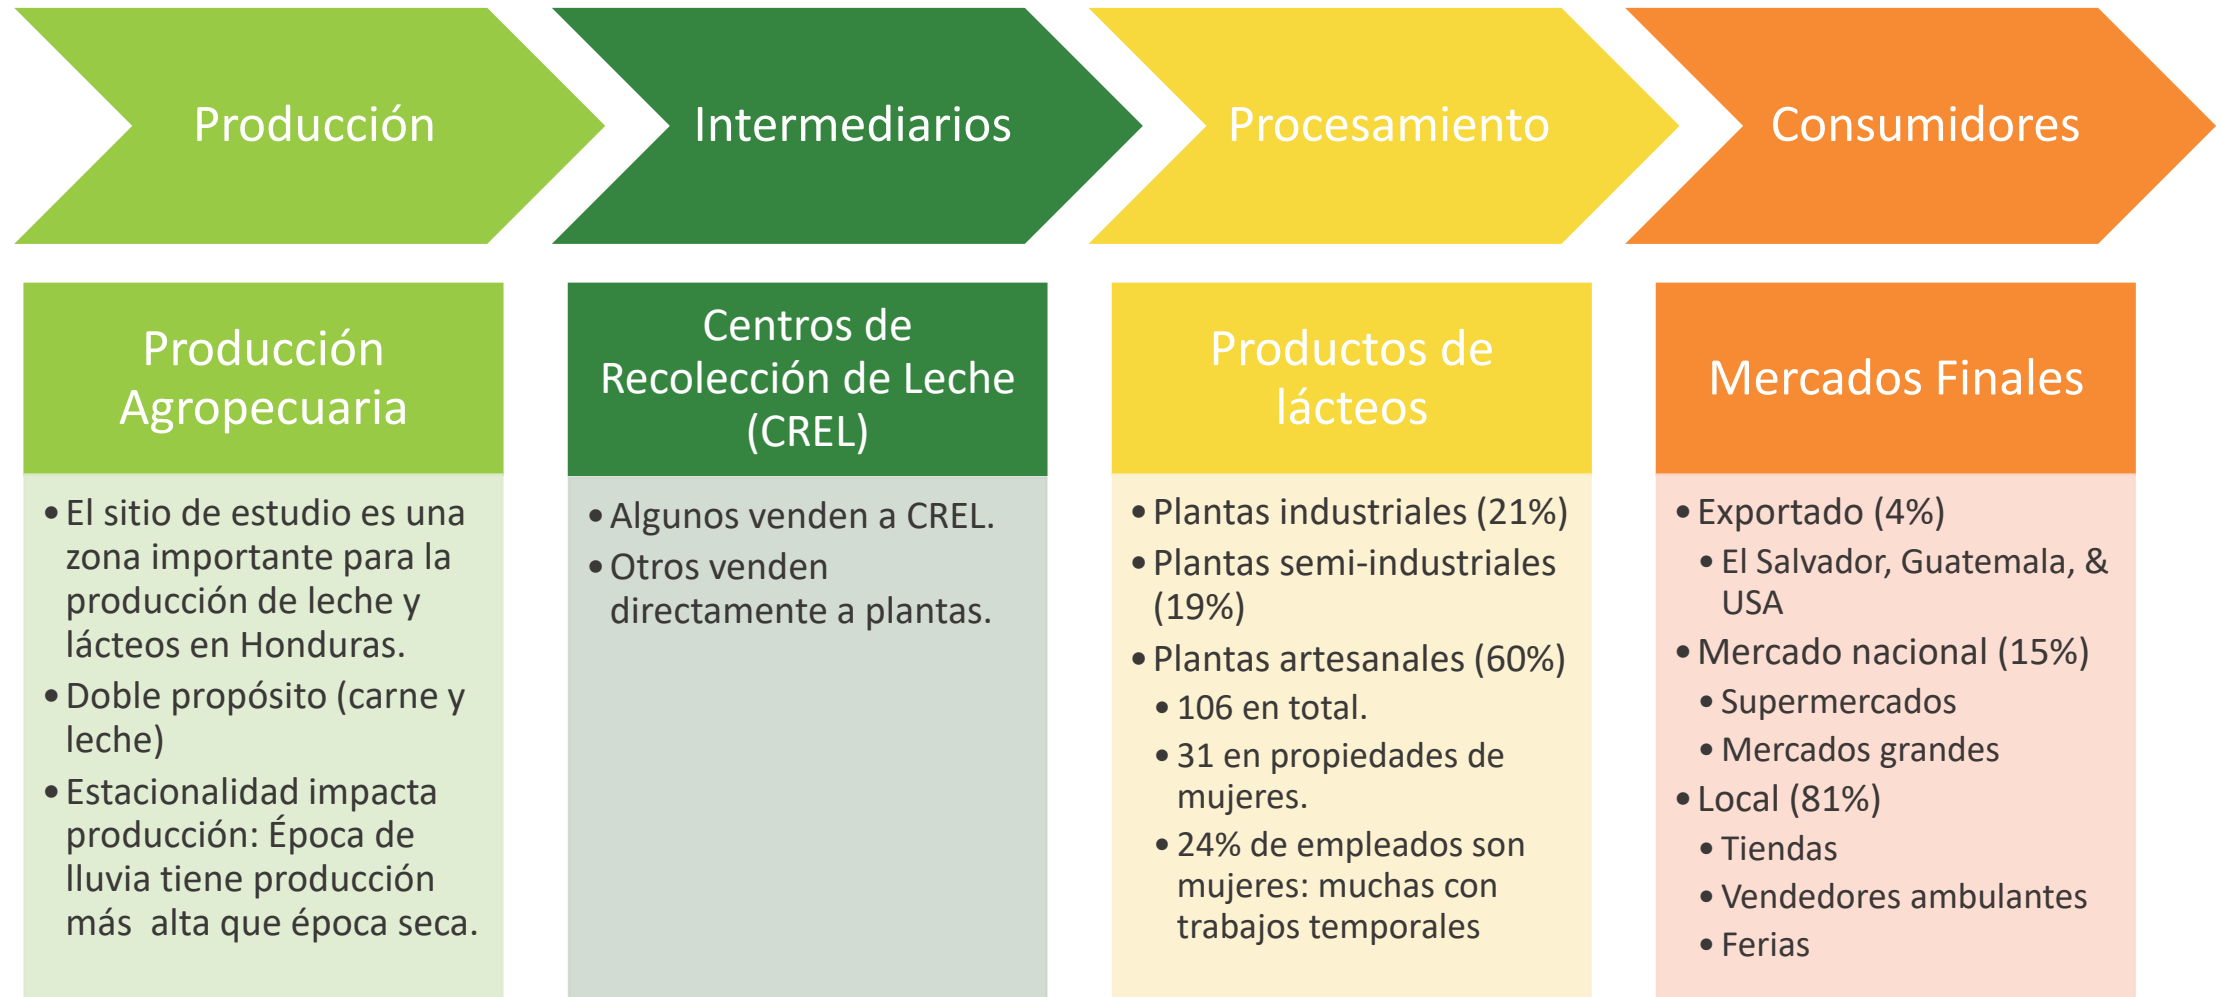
Producción

Intermediarios

Procesamiento

Consumidores

Producción Agropecuaria

• El sitio de estudio es una zona importante para la producción de leche y lácteos en Honduras.
• Doble propósito (carne y leche)
• Estacionalidad impacta producción: Época de lluvia tiene producción más alta que época seca.

Centros de Recolección de Leche (CREL)

• Algunos venden a CREL.
• Otros venden directamente a plantas.

Productos de lácteos

• Plantas industriales (21%)
• Plantas semi-industriales (19%)
• Plantas artesanales (60%)
  • 106 en total.
  • 31 en propiedades de mujeres.
  • 24% de empleados son mujeres: muchas con trabajos temporales

Mercados Finales

• Exportado (4%)
  • El Salvador, Guatemala, & USA
• Mercado nacional (15%)
  • Supermercados
  • Mercados grandes
• Local (81%)
  • Tiendas
  • Vendedores ambulantes
  • Ferias